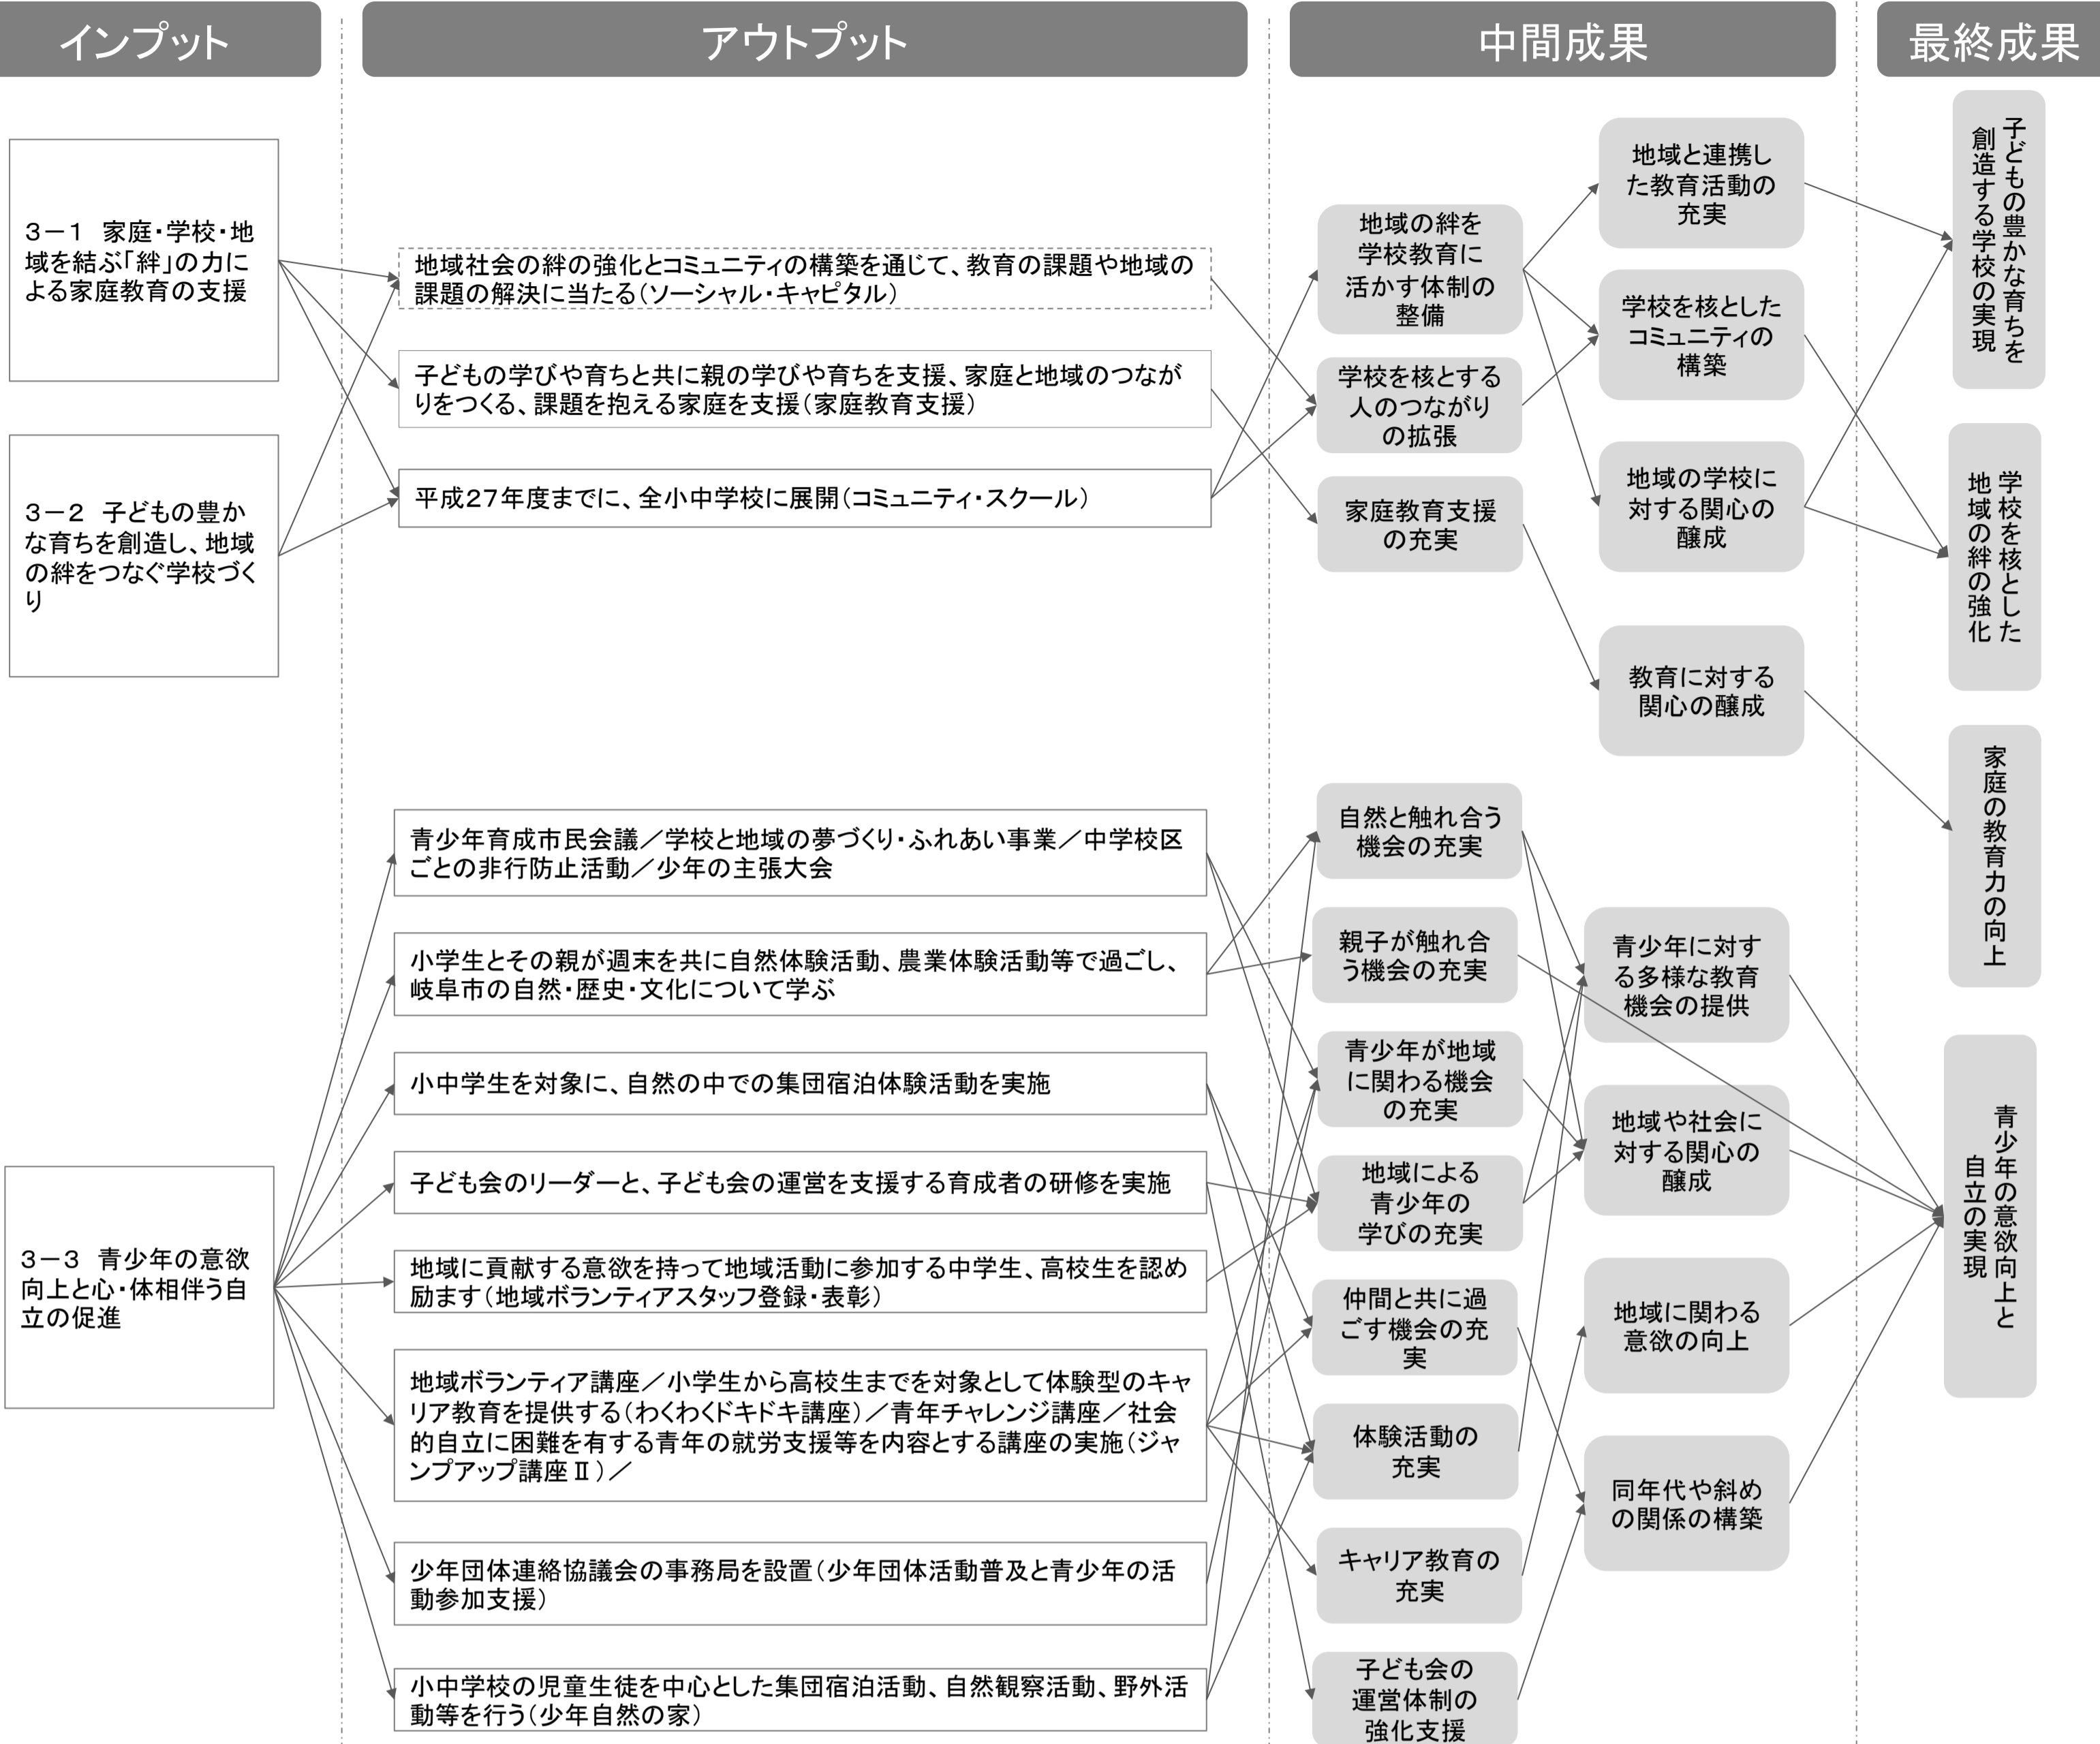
インプット

アウトプット

中間成果

最終成果

3－1　家庭・学校・地域を結ぶ「絆」の力による家庭教育の支援

3－2　子どもの豊かな育ちを創造し、地域の絆をつなぐ学校づくり

地域社会の絆の強化とコミュニティの構築を通じて、教育の課題や地域の課題の解決に当たる（ソーシャル・キャピタル）

子どもの学びや育ちと共に親の学びや育ちを支援、家庭と地域のつながりをつくる、課題を抱える家庭を支援（家庭教育支援）

平成27年度までに、全小中学校に展開（コミュニティ・スクール）

地域の絆を学校教育に活かす体制の整備

学校を核とする人のつながりの拡張

家庭教育支援の充実

地域と連携した教育活動の充実

学校を核としたコミュニティの構築

地域の学校に対する関心の醸成

教育に対する関心の醸成

子どもの豊かな育ちを創造する学校の実現

学校を核とした地域の絆の強化

家庭の教育力の向上

3－3　青少年の意欲向上と心・体相伴う自立の促進

青少年育成市民会議／学校と地域の夢づくり・ふれあい事業／中学校区ごとの非行防止活動／少年の主張大会

小学生とその親が週末を共に自然体験活動、農業体験活動等で過ごし、岐阜市の自然・歴史・文化について学ぶ

小中学生を対象に、自然の中での集団宿泊体験活動を実施

子ども会のリーダーと、子ども会の運営を支援する育成者の研修を実施

地域に貢献する意欲を持って地域活動に参加する中学生、高校生を認め励ます（地域ボランティアスタッフ登録・表彰）

地域ボランティア講座／小学生から高校生までを対象として体験型のキャリア教育を提供する（わくわくドキドキ講座）／青年チャレンジ講座／社会的自立に困難を有する青年の就労支援等を内容とする講座の実施（ジャンプアップ講座Ⅱ）／

少年団体連絡協議会の事務局を設置（少年団体活動普及と青少年の活動参加支援）

小中学校の児童生徒を中心とした集団宿泊活動、自然観察活動、野外活動等を行う（少年自然の家）

自然と触れ合う機会の充実

親子が触れ合う機会の充実

青少年が地域に関わる機会の充実

地域による青少年の学びの充実

仲間と共に過ごす機会の充実

体験活動の充実

キャリア教育の充実

子ども会の運営体制の強化支援

青少年に対する多様な教育機会の提供

地域や社会に対する関心の醸成

地域に関わる意欲の向上

同年代や斜めの関係の構築

青少年の意欲向上と自立の実現